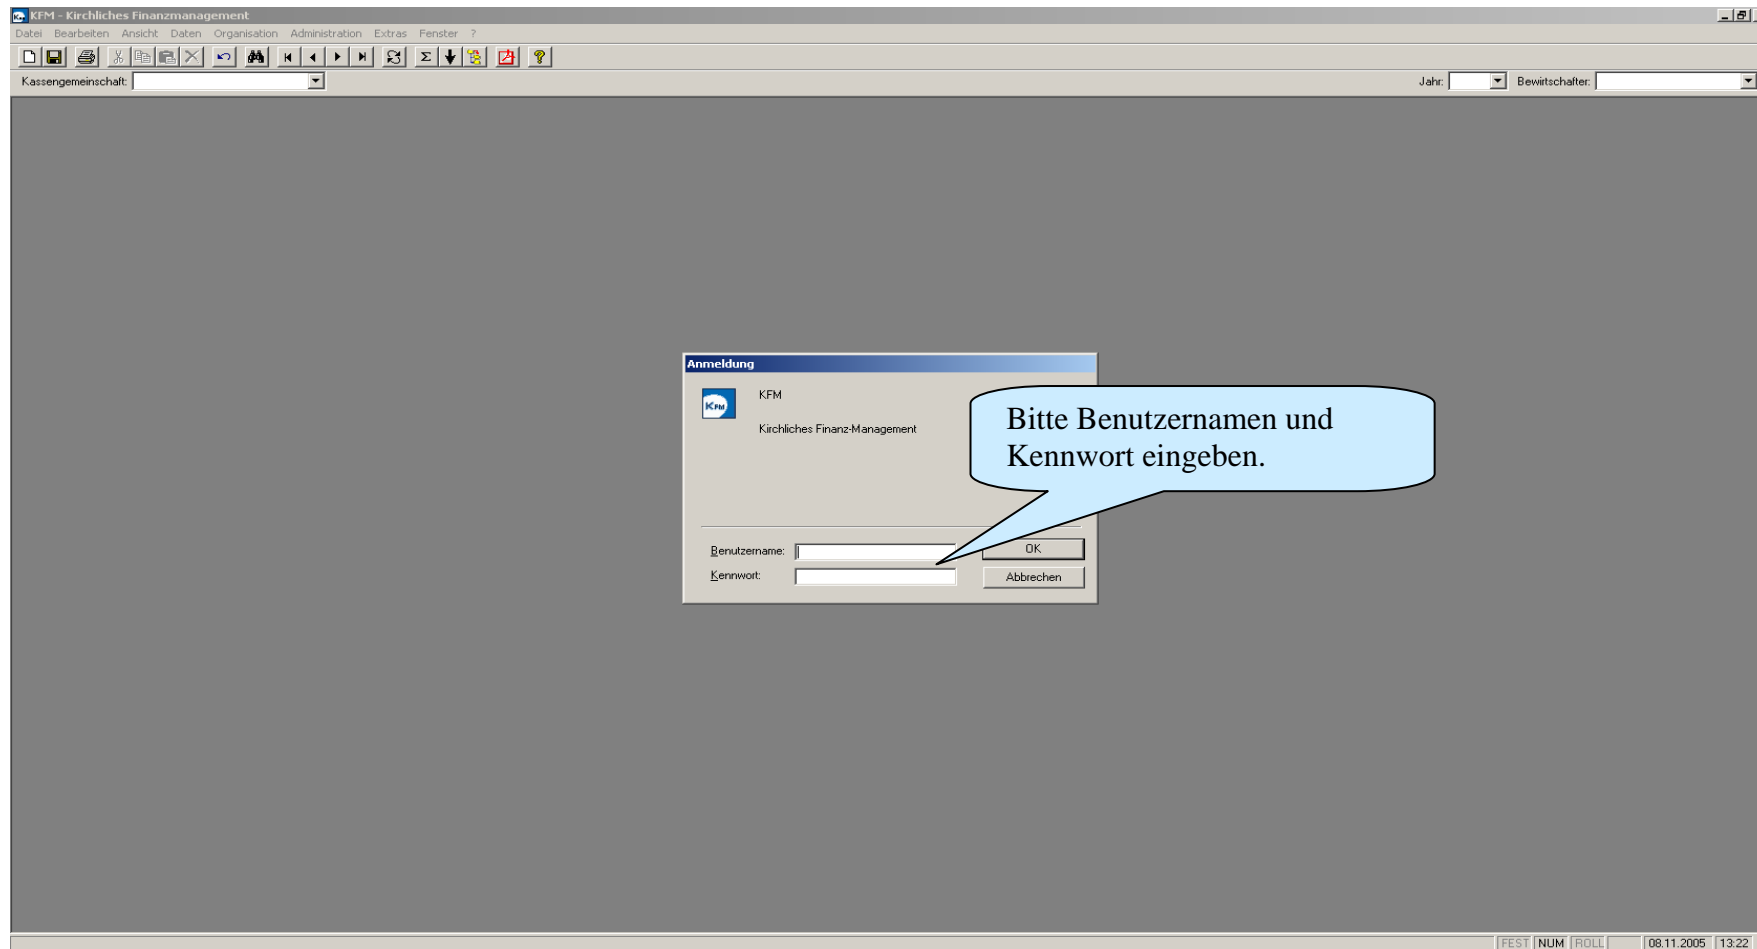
KFM - Kirchliches Finanzmanagement

Datei Bearbeiten Ansicht Daten Organisation Administration Extras Fenster ?

Kassengemeinschaft:

Jahr: Bewirtschafter:

Anmeldung

KFM

Kirchliches Finanz-Management

Bitte Benutzernamen und Kennwort eingeben.

Benutzername:

Kennwort:

OK

Abbrechen

FEST NUM ROLL 08.11.2005 13:22